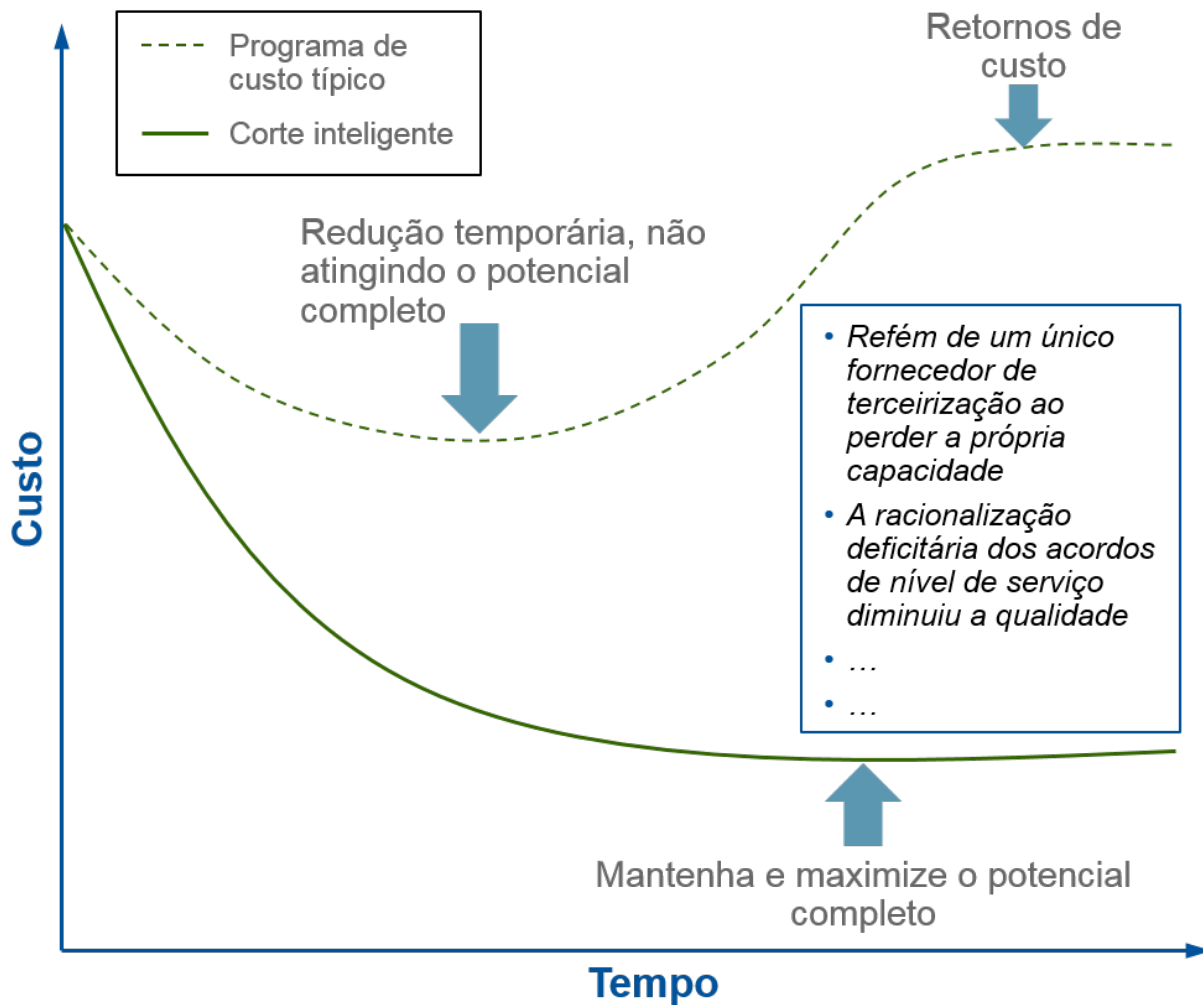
Programa de custo típico
Corte inteligente

Retornos de custo

Redução temporária, não atingindo o potencial completo

• Refém de um único fornecedor de terceirização ao perder a própria capacidade
• A racionalização deficitária dos acordos de nível de serviço diminuiu a qualidade
• …
• …

Custo

Mantenha e maximize o potencial completo

Tempo